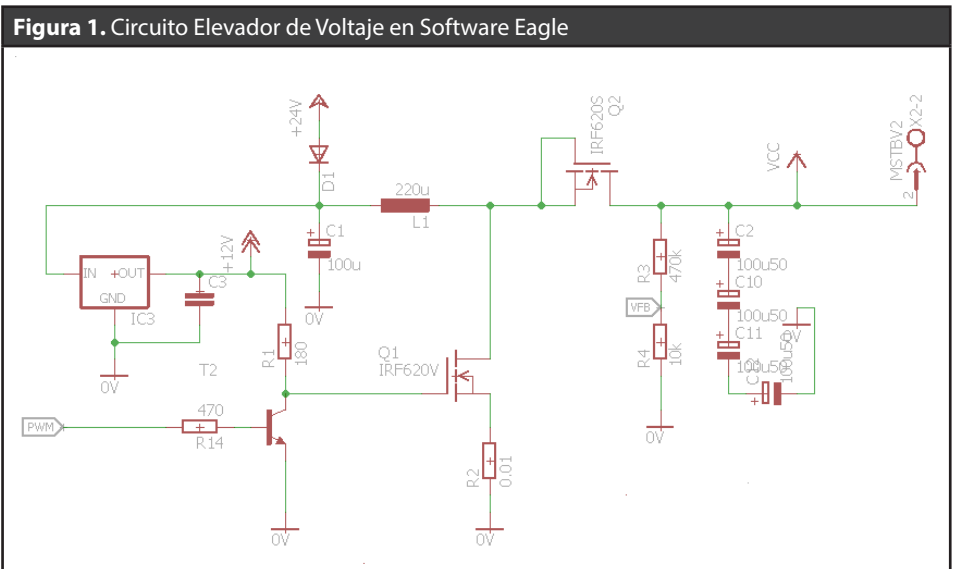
**Figura 1.** Circuito Elevador de Voltaje en Software Eagle

+24V
D1
220u
L1
IRF620S
Q2
VCC
MSTBV2
X2-2
2
C1
100u
0V
+12V
IN
+OUT
GND
IC3
C3
0V
T2
R1
180
Q1
IRF620V
R3
470k
C2
100u50
C10
100u50
C11
100u50
C4
100u50
0V
VFB
R4
10k
0V
PWM
470
R14
R2
0.01
0V
0V